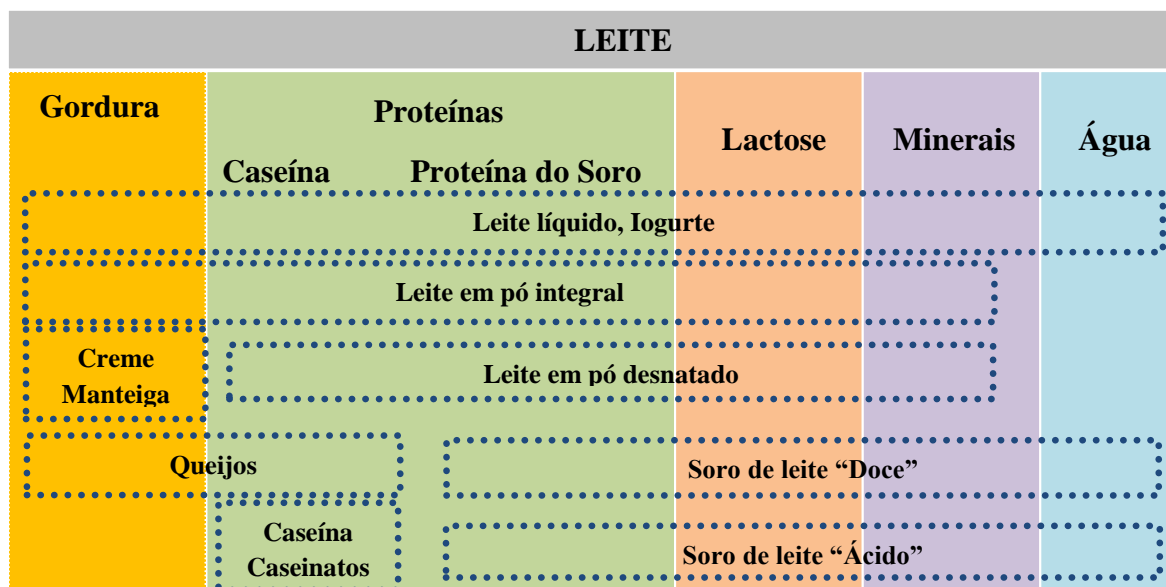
LEITE

Gordura

Proteínas

Caseína

Proteína do Soro

Lactose

Minerais

Água

Leite líquido, Iogurte

Leite em pó integral

Creme
Manteiga

Leite em pó desnatado

Queijos

Soro de leite "Doce"

Caseína
Caseinatos

Soro de leite "Ácido"